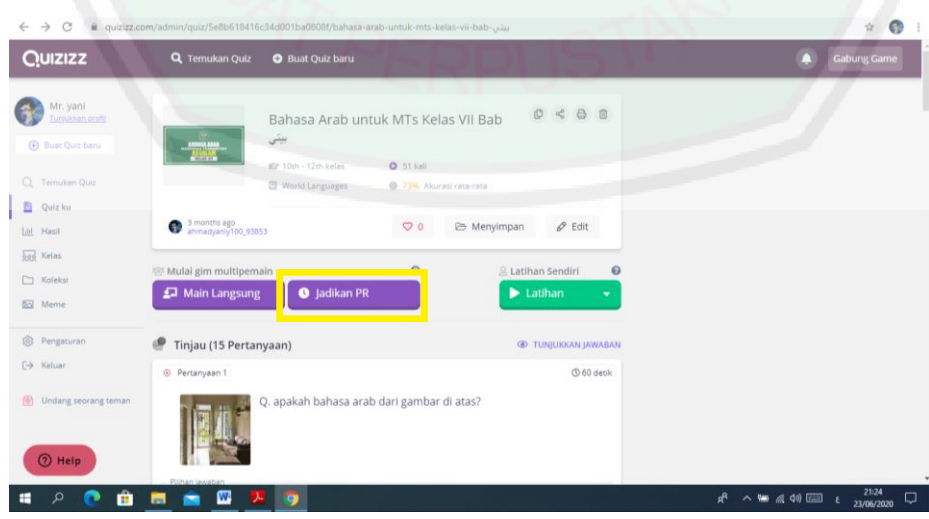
quizizz.com/admin/quiz/5e8b618416c34d001ba0808f/bahasa-arab-untuk-mts-kelas-vii-bab-بيتي

QUIZIZZ

Temukan Quiz

Buat Quiz baru

Gabung Game

Mr. yani
Tunjukkan profil

Buat Quiz baru

Temukan Quiz

Quiz ku

Hasil

Kelas

Koleksi

Meme

Pengaturan

Keluar

Undang seorang teman

Help

Bahasa Arab untuk MTs Kelas VII Bab بيتي

10th - 12th kelas

51 kali

World Languages

73% Akurasi rata-rata

3 months ago
ahmadyaniy100_93853

0

Menyimpan

Edit

Mulai gim multipemain

Latihan Sendiri

Main Langsung

Jadikan PR

Latihan

Tinjau (15 Pertanyaan)

TUNJUKKAN JAWABAN

Pertanyaan 1

60 detik

Q. apakah bahasa arab dari gambar di atas?

Pilihan jawaban

21:24
23/06/2020